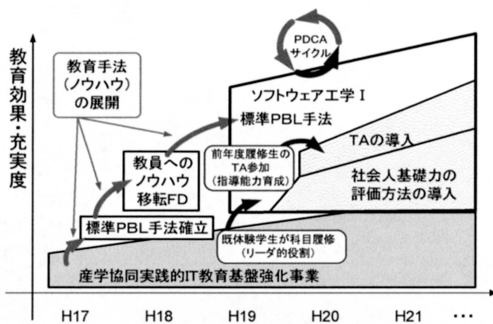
教育効果・充実度

教育手法（ノウハウ）の展開

PDCAサイクル

ソフトウェア工学Ⅰ

標準PBL手法

教員へのノウハウ移転FD

前年度履修生のTA参加（指導能力育成）

TAの導入

社会人基礎力の評価方法の導入

標準PBL手法確立

既体験学生が科目履修（リーダ的役割）

産学協同実践的IT教育基盤強化事業

H17　H18　H19　H20　H21　…